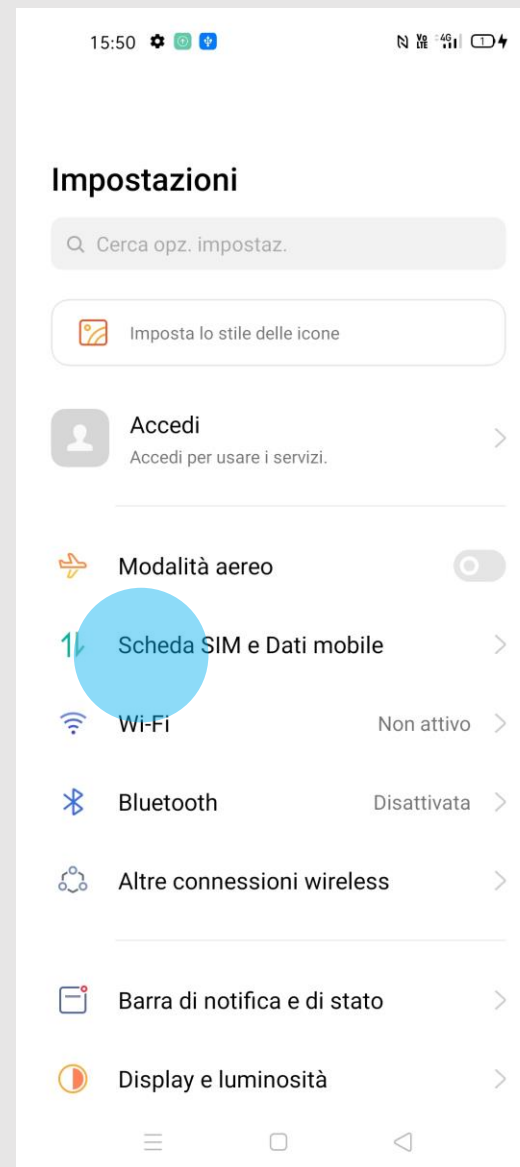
15:50

Impostazioni

Cerca opz. impostaz.

Imposta lo stile delle icone

Accedi
Accedi per usare i servizi.

Modalità aereo

Scheda SIM e Dati mobile

Wi-Fi Non attivo

Bluetooth Disattivata

Altre connessioni wireless

Barra di notifica e di stato

Display e luminosità